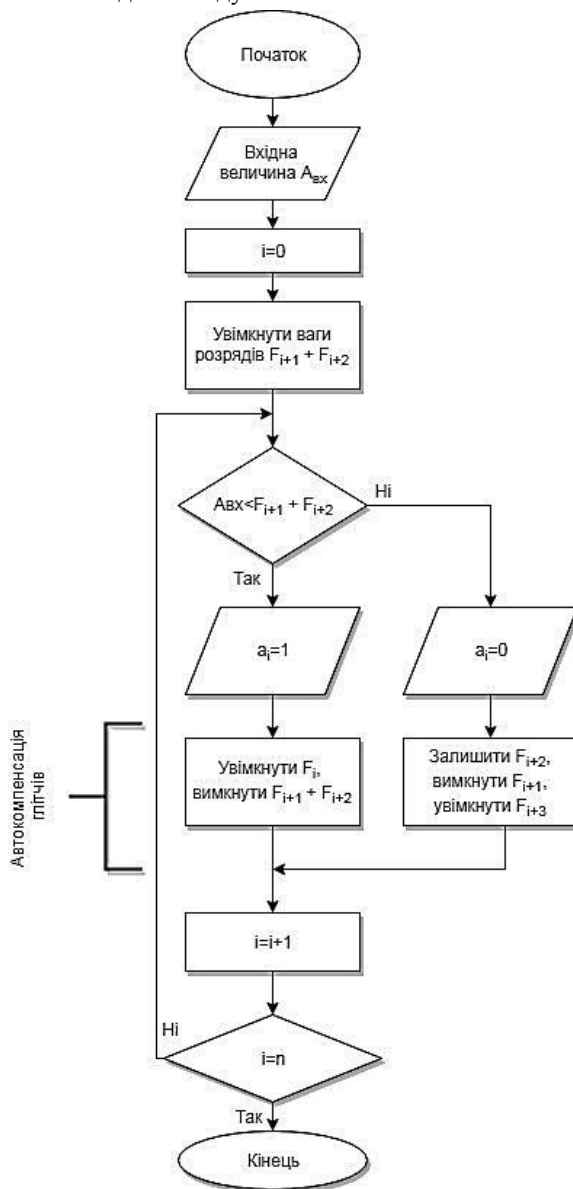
Початок

Вхідна величина $A_{вх}$

i=0

Увімкнути ваги розрядів $F_{i+1}$ + $F_{i+2}$

Авх<$F_{i+1}$ + $F_{i+2}$

Ні

Так

$a_i$=1

$a_i$=0

Автокомпенсація глітчів

Увімкнути $F_i$, вимкнути $F_{i+1}$ + $F_{i+2}$

Залишити $F_{i+2}$, вимкнути $F_{i+1}$, увімкнути $F_{i+3}$

i=i+1

Ні

i=n

Так

Кінець